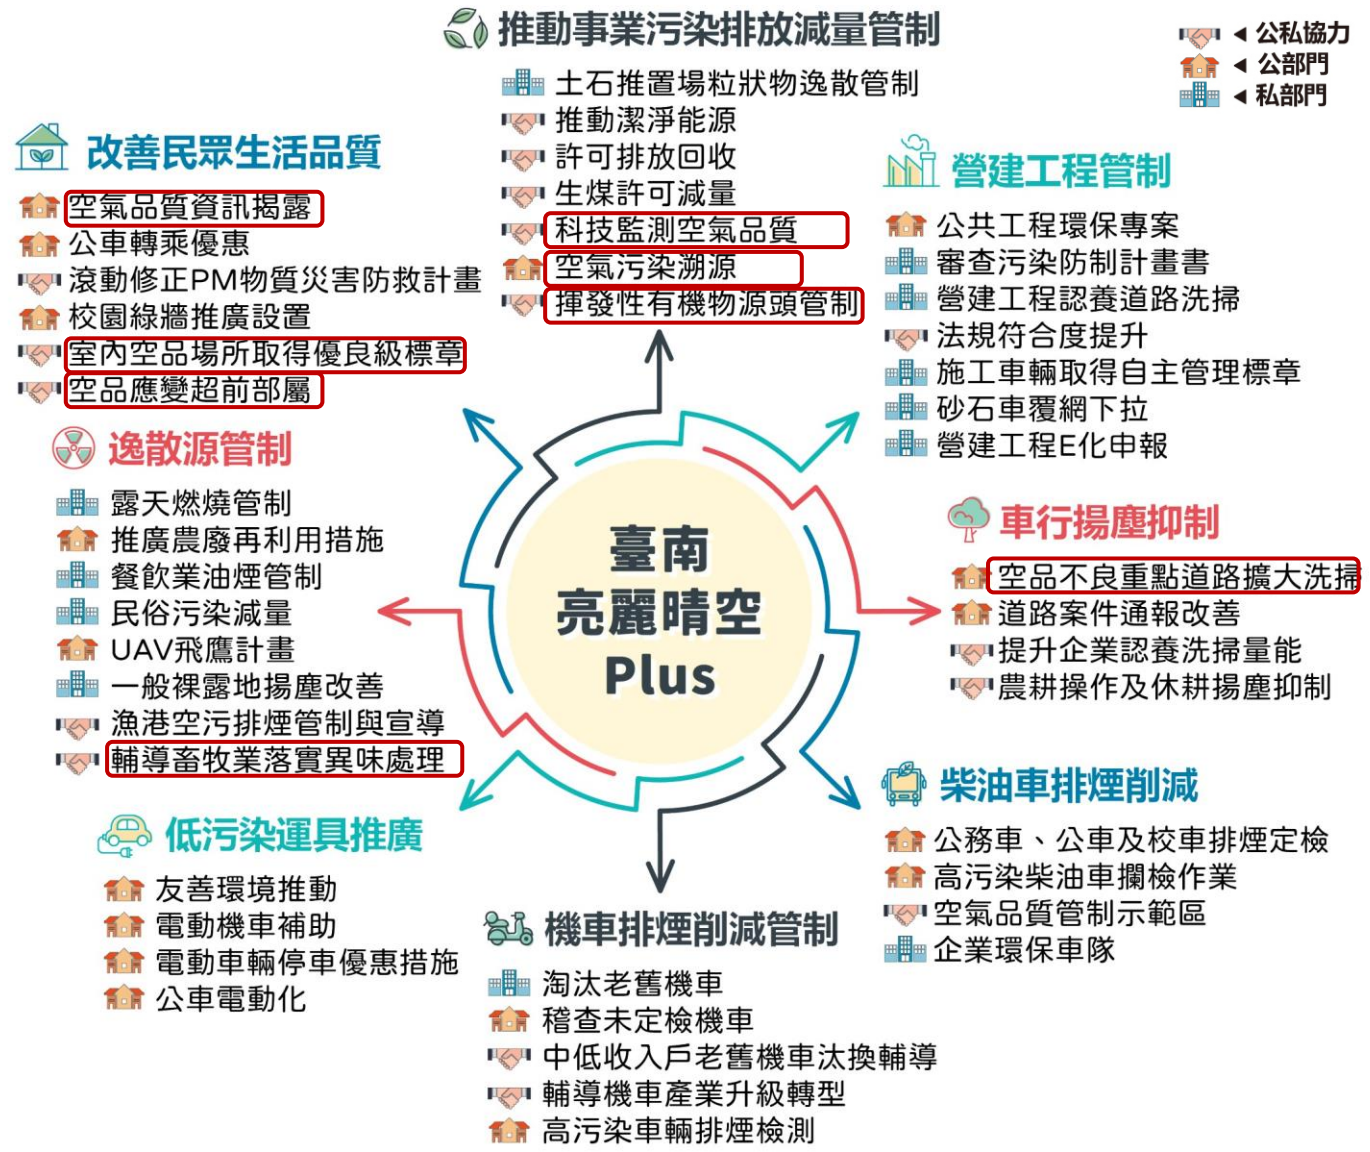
推動事業污染排放減量管制

土石推置場粒狀物逸散管制
推動潔淨能源
許可排放回收
生煤許可減量
科技監測空氣品質
空氣污染溯源
揮發性有機物源頭管制

◀ 公私協力
◀ 公部門
◀ 私部門

改善民眾生活品質

空氣品質資訊揭露
公車轉乘優惠
滾動修正PM物質災害防救計畫
校園綠牆推廣設置
室內空品場所取得優良級標章
空品應變超前部屬

營建工程管制

公共工程環保專案
審查污染防制計畫書
營建工程認養道路洗掃
法規符合度提升
施工車輛取得自主管理標章
砂石車覆網下拉
營建工程E化申報

逸散源管制

露天燃燒管制
推廣農廢再利用措施
餐飲業油煙管制
民俗污染減量
UAV飛鷹計畫
一般裸露地揚塵改善
漁港空污排煙管制與宣導
輔導畜牧業落實異味處理

臺南
亮麗晴空
Plus

車行揚塵抑制

空品不良重點道路擴大洗掃
道路案件通報改善
提升企業認養洗掃量能
農耕操作及休耕揚塵抑制

柴油車排煙削減

公務車、公車及校車排煙定檢
高污染柴油車攔檢作業
空氣品質管制示範區
企業環保車隊

低污染運具推廣

友善環境推動
電動機車補助
電動車輛停車優惠措施
公車電動化

機車排煙削減管制

淘汰老舊機車
稽查未定檢機車
中低收入戶老舊機車汰換輔導
輔導機車產業升級轉型
高污染車輛排煙檢測